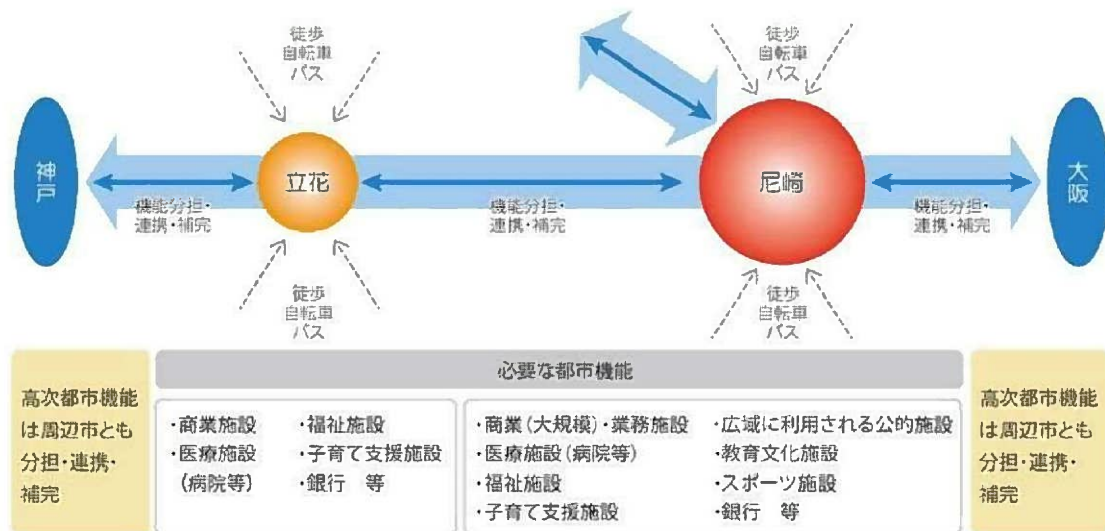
徒歩
自転車
バス

徒歩
自転車
バス

神戸

機能分担・
連携・補完

立花

機能分担・
連携・補完

尼崎

機能分担・
連携・補完

大阪

徒歩
自転車
バス

徒歩
自転車
バス

高次都市機能は周辺市とも分担・連携・補完

必要な都市機能

・商業施設
・医療施設
（病院等）

・福祉施設
・子育て支援施設
・銀行　等

・商業（大規模）・業務施設
・医療施設（病院等）
・福祉施設
・子育て支援施設

・広域に利用される公的施設
・教育文化施設
・スポーツ施設
・銀行　等

高次都市機能は周辺市とも分担・連携・補完